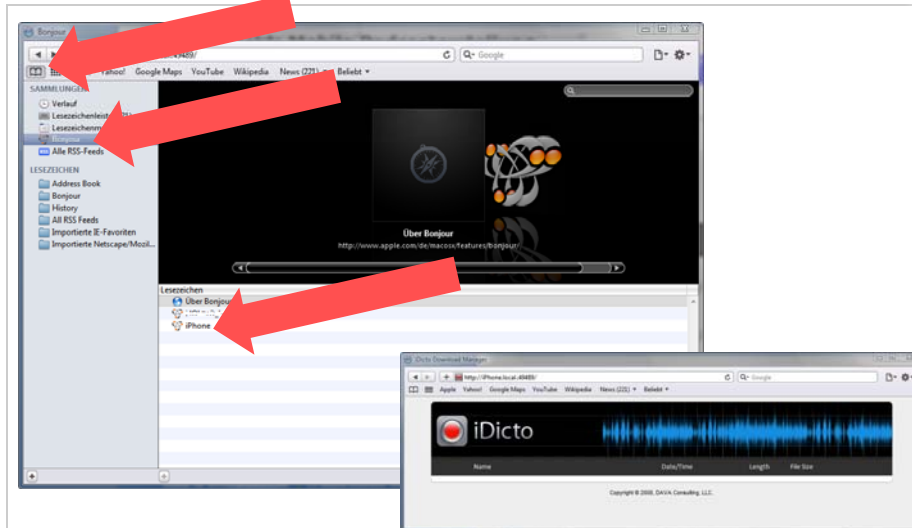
Bonjour

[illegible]49489/

Google

Yahoo! Google Maps YouTube Wikipedia News (221) Beliebt

SAMMLUNGEN

Verlauf

Lesezeichenleis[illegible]

Lesezeichenme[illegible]

Bonjour

Alle RSS-Feeds

LESEZEICHEN

Address Book

Bonjour

History

All RSS Feeds

Importierte IE-Favoriten

Importierte Netscape/Mozil...

Über Bonjour

http://www.apple.com/de/macosx/features/bonjour/

Lesezeichen

Über Bonjour

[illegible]

iPhone

iDicto Download Manager

http://iPhone.local.:49489/

Google

Apple Yahoo! Google Maps YouTube Wikipedia News (221) Beliebt

iDicto

Name Date/Time Length File Size

Copyright © 2008, DAVA Consulting, LLC.